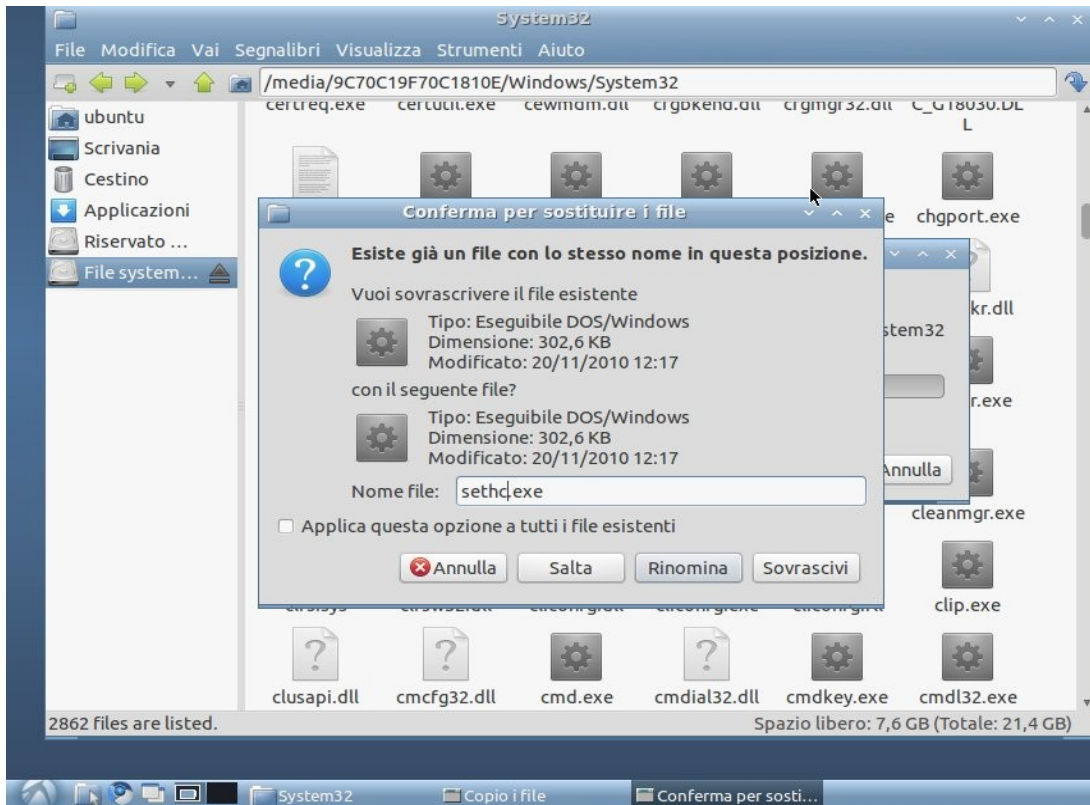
System32

File Modifica Vai Segnalibri Visualizza Strumenti Aiuto

/media/9C70C19F70C1810E/Windows/System32

ubuntu
Scrivania
Cestino
Applicazioni
Riservato ...
File system...

certreq.exe certutil.exe cewmdm.dll cfgbkend.dll cfgmgr32.dll C_G18030.DLL

chgport.exe

kr.dll

stem32

r.exe

Annulla

cleanmgr.exe

clip.exe

Conferma per sostituire i file

Esiste già un file con lo stesso nome in questa posizione.

Vuoi sovrascrivere il file esistente

Tipo: Eseguibile DOS/Windows
Dimensione: 302,6 KB
Modificato: 20/11/2010 12:17

con il seguente file?

Tipo: Eseguibile DOS/Windows
Dimensione: 302,6 KB
Modificato: 20/11/2010 12:17

Nome file: sethc.exe

Applica questa opzione a tutti i file esistenti

Annulla Salta Rinomina Sovrascivi

clusapi.dll cmcfg32.dll cmd.exe cmdial32.dll cmdkey.exe cmdl32.exe

2862 files are listed.

Spazio libero: 7,6 GB (Totale: 21,4 GB)

System32 Copio i file Conferma per sosti...